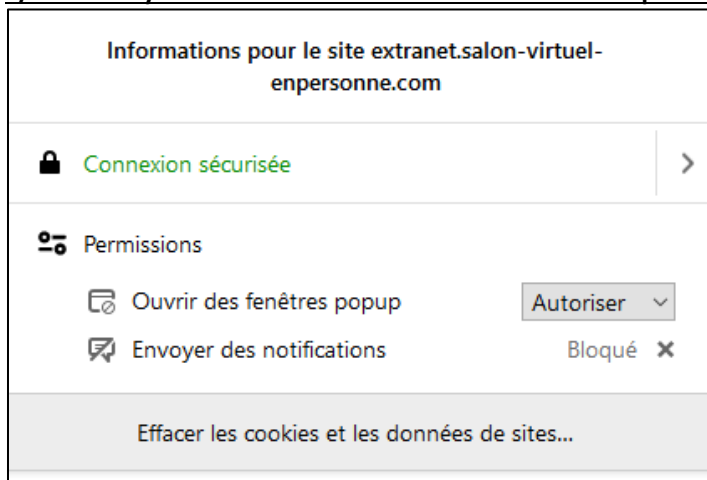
Informations pour le site extranet.salon-virtuel-enpersonne.com

Connexion sécurisée

Permissions

Ouvrir des fenêtres popup

Autoriser

Envoyer des notifications

Bloqué ×

Effacer les cookies et les données de sites…